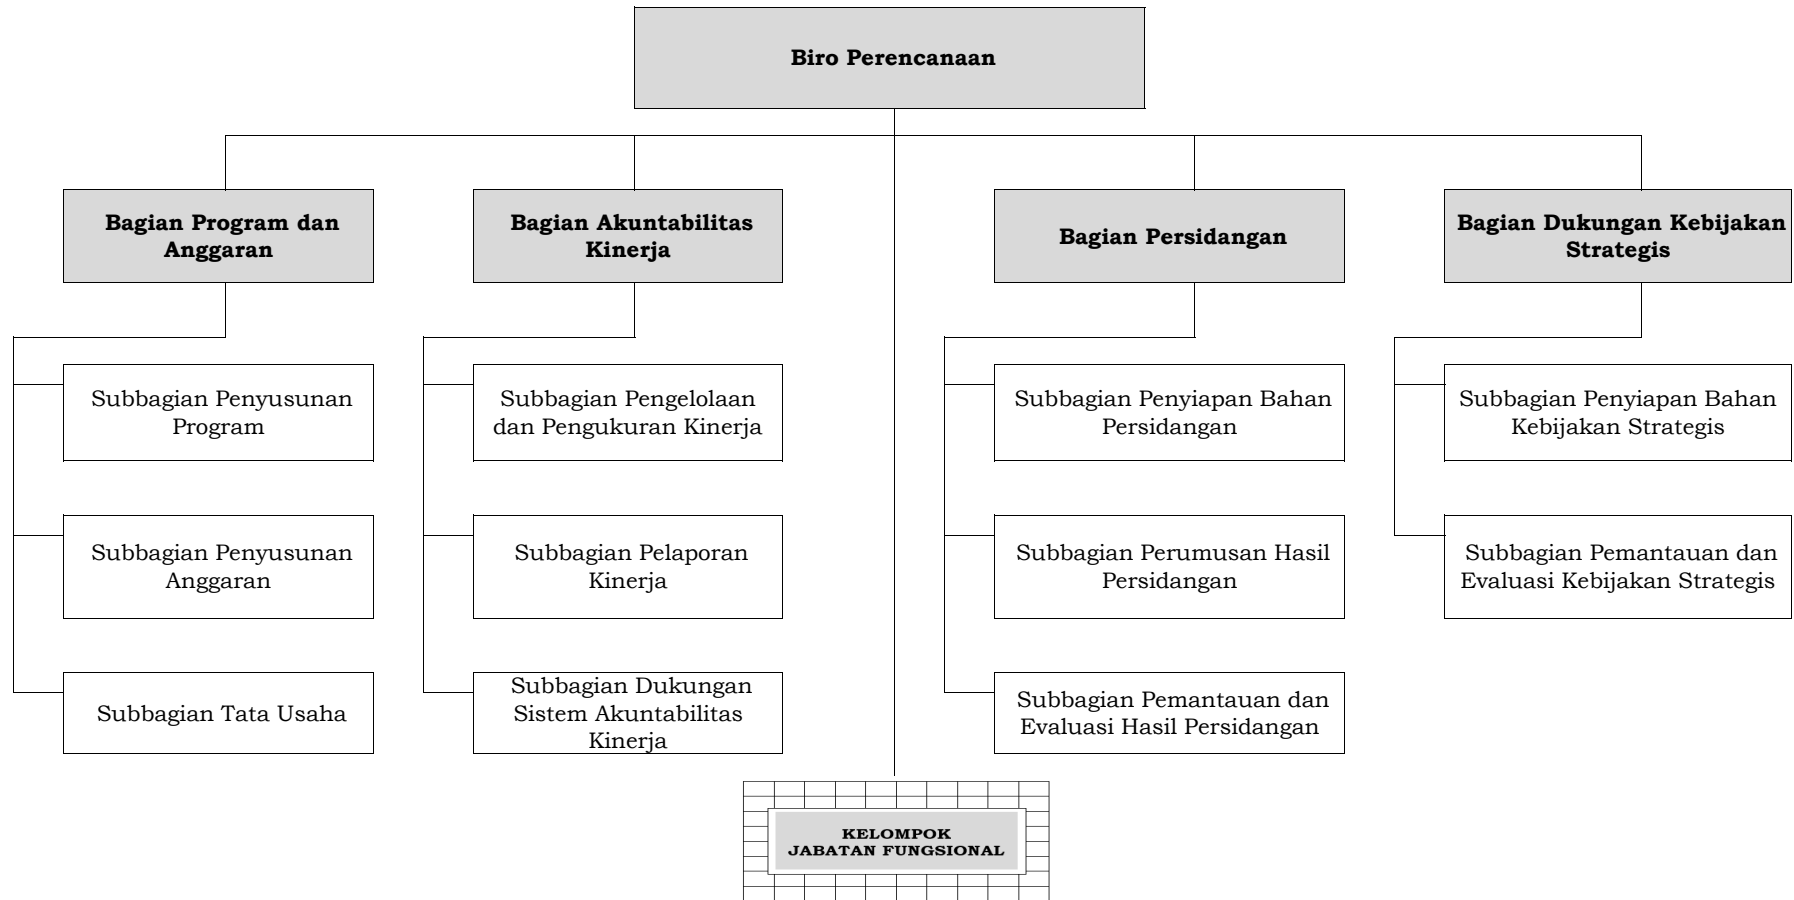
Biro Perencanaan

Bagian Program dan Anggaran

Subbagian Penyusunan Program

Subbagian Penyusunan Anggaran

Subbagian Tata Usaha

Bagian Akuntabilitas Kinerja

Subbagian Pengelolaan dan Pengukuran Kinerja

Subbagian Pelaporan Kinerja

Subbagian Dukungan Sistem Akuntabilitas Kinerja

Bagian Persidangan

Subbagian Penyiapan Bahan Persidangan

Subbagian Perumusan Hasil Persidangan

Subbagian Pemantauan dan Evaluasi Hasil Persidangan

Bagian Dukungan Kebijakan Strategis

Subbagian Penyiapan Bahan Kebijakan Strategis

Subbagian Pemantauan dan Evaluasi Kebijakan Strategis

KELOMPOK JABATAN FUNGSIONAL